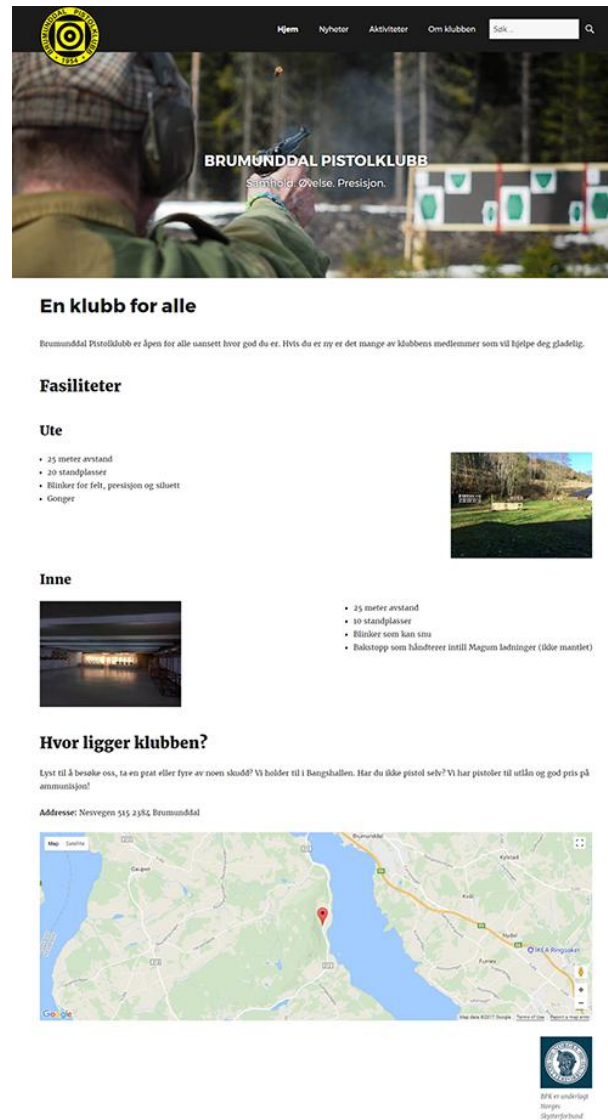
BRUMUNDDAL PISTOLKLUBB 1954

Hjem Nyheter Aktiviteter Om klubben Søk ...

BRUMUNDDAL PISTOLKLUBB
Samhold. Øvelse. Presisjon.

En klubb for alle

Brumunddal Pistolklubb er åpen for alle uansett hvor god du er. Hvis du er ny er det mange av klubbens medlemmer som vil hjelpe deg gladelig.

Fasiliteter

Ute

- 25 meter avstand
- 20 standplasser
- Blinker for felt, presisjon og siluett
- Gonger

Inne

- 25 meter avstand
- 10 standplasser
- Blinker som kan snu
- Bakstopp som håndterer intill Magum ladninger (ikke mantlet)

Hvor ligger klubben?

Lyst til å besøke oss, ta en prat eller fyre av noen skudd? Vi holder til i Bangshallen. Har du ikke pistol selv? Vi har pistoler til utlån og god pris på ammunisjon!

Addresse: Nesvegen 515 2384 Brumunddal

Map Satellite
Brumunddal
Kylstad
Gaupen
IKEA Ringsaker
Furnes
Google
Map data ©2017 Google Terms of Use Report a map error

BPK er underlagt Norges Skytterforbund